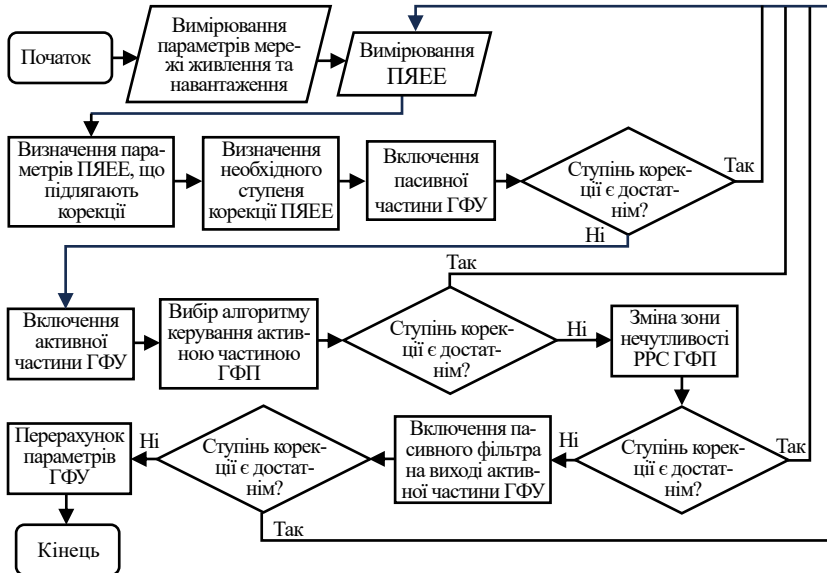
Початок

Вимірювання параметрів мережі живлення та навантаження

Вимірювання ПЯЕЕ

Визначення параметрів ПЯЕЕ, що підлягають корекції

Визначення необхідного ступеня корекції ПЯЕЕ

Включення пасивної частини ГФУ

Ступінь корекції є достатнім?

Так

Ні

Так

Включення активної частини ГФУ

Вибір алгоритму керування активною частиною ГФП

Ступінь корекції є достатнім?

Ні

Зміна зони нечутливості РРС ГФП

Перерахунок параметрів ГФУ

Ні

Ступінь корекції є достатнім?

Включення пасивного фільтра на виході активної частини ГФУ

Ні

Ступінь корекції є достатнім?

Так

Так

Кінець